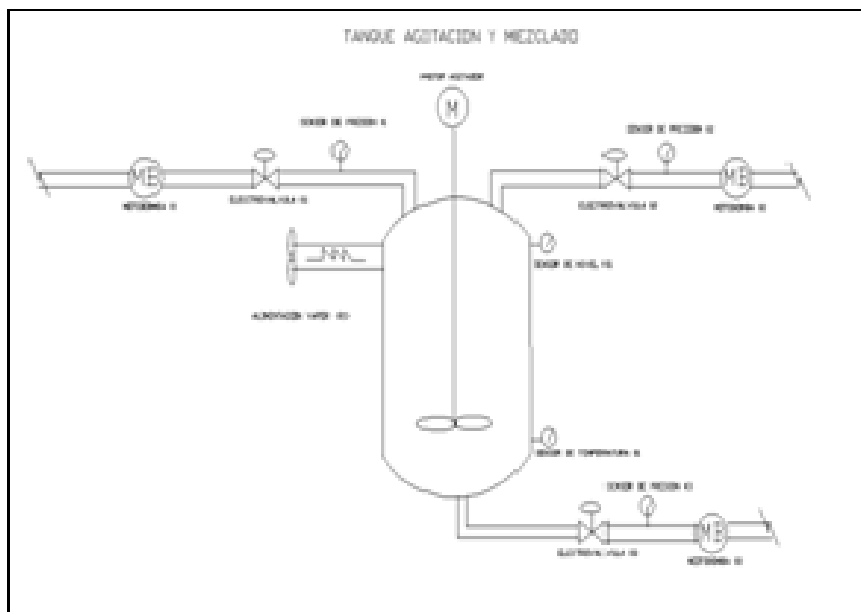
TANQUE AGITACION Y MEZCLADO

MOTOR AGITADOR

M

SENSOR DE PRESION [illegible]

SENSOR DE PRESION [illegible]

MB

MB

MOTOBOMBA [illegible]

ELECTROVALVULA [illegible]

ELECTROVALVULA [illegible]

MOTOBOMBA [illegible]

SENSOR DE NIVEL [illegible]

ALIMENTACION VAPOR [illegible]

SENSOR DE TEMPERATURA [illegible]

SENSOR DE PRESION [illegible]

MB

ELECTROVALVULA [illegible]

MOTOBOMBA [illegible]